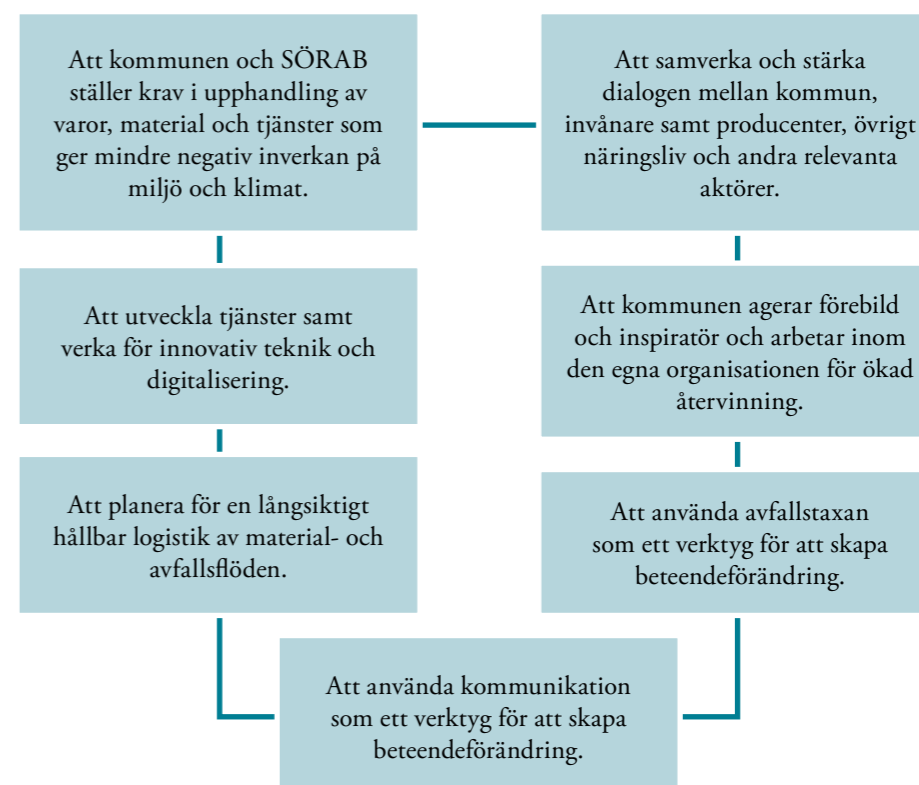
Att kommunen och SÖRAB ställer krav i upphandling av varor, material och tjänster som ger mindre negativ inverkan på miljö och klimat.

Att samverka och stärka dialogen mellan kommun, invånare samt producenter, övrigt näringsliv och andra relevanta aktörer.

Att utveckla tjänster samt verka för innovativ teknik och digitalisering.

Att kommunen agerar förebild och inspiratör och arbetar inom den egna organisationen för ökad återvinning.

Att planera för en långsiktigt hållbar logistik av material- och avfallsflöden.

Att använda avfallstaxan som ett verktyg för att skapa beteendeförändring.

Att använda kommunikation som ett verktyg för att skapa beteendeförändring.